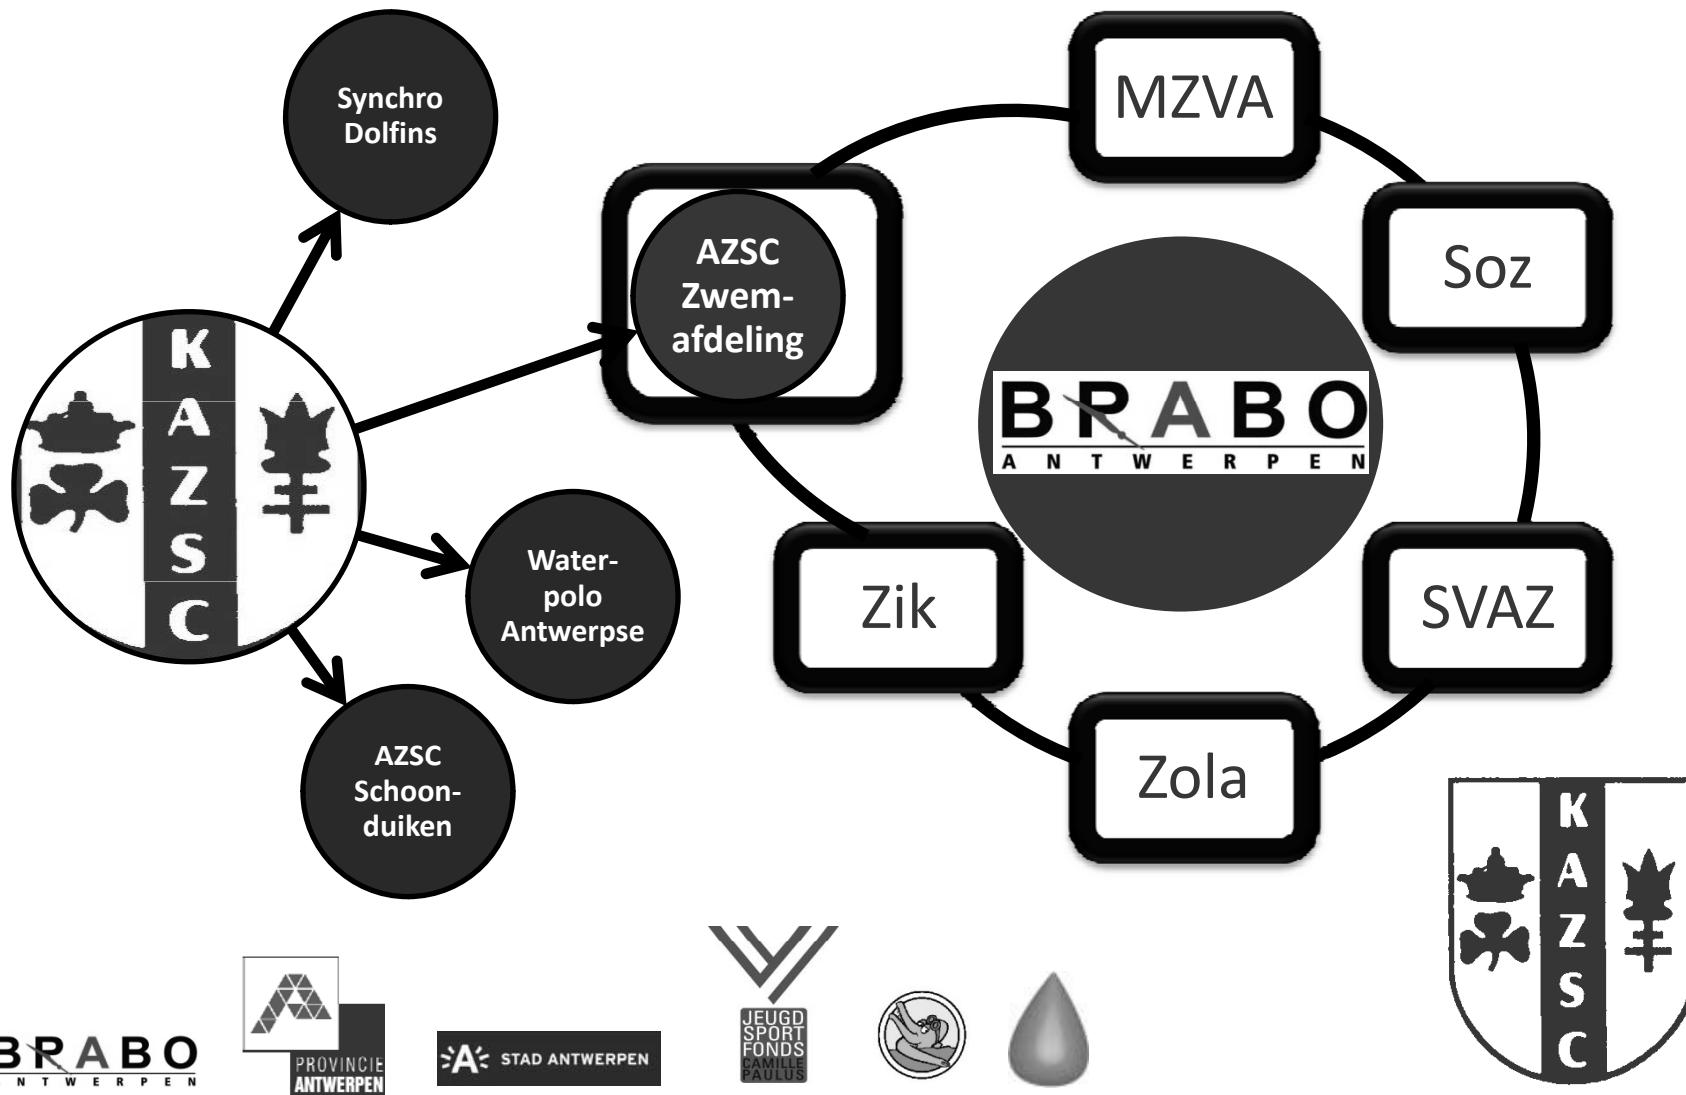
Synchro Dolfins

KAZSC

Water-polo Antwerpse

AZSC Schoon-duiken

MZVA

AZSC Zwem-afdeling

Soz

BRABO
ANTWERPEN

Zik

SVAZ

Zola

KAZSC

BRABO
ANTWERPEN

PROVINCIE ANTWERPEN

A STAD ANTWERPEN

JEUGD SPORT FONDS CAMILLE PAULUS